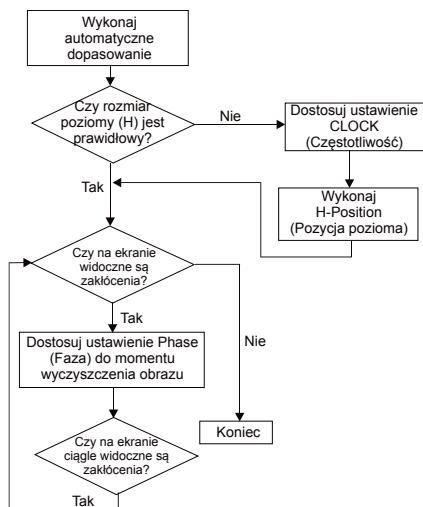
Wykonaj automatyczne dopasowanie

Czy rozmiar poziomy (H) jest prawidłowy?

Nie

Dostosuj ustawienie CLOCK (Częstotliwość)

Wykonaj H-Position (Pozycja pozioma)

Tak

Czy na ekranie widoczne są zakłócenia?

Tak

Dostosuj ustawienie Phase (Faza) do momentu wyczyszczenia obrazu

Nie

Koniec

Czy na ekranie ciągle widoczne są zakłócenia?

Tak